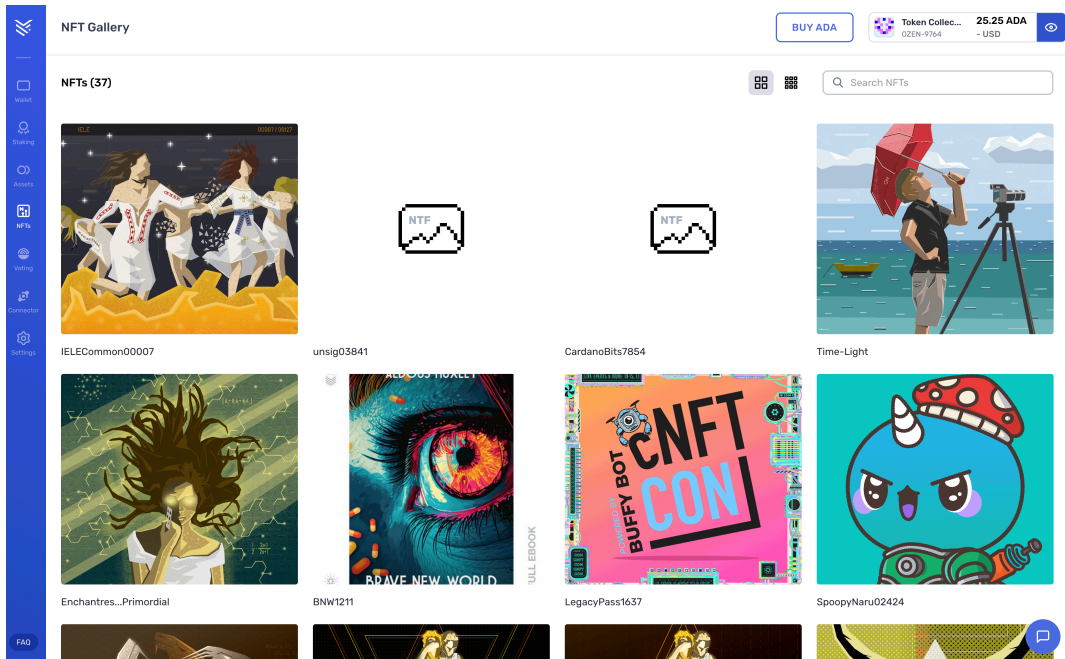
Wallet
Staking
Assets
NFTs
Voting
Connector
Settings
FAQ

NFT Gallery

BUY ADA

Token Collec...
0ZEN-9764

25.25 ADA
- USD

NFTs (37)

Search NFTs

IELE
00007 / 00127

IELECommon00007

NTF

unsig03841

NTF

CardanoBits7854

Time-Light

Enchantres...Primordial

ALDOUS HUXLEY
BRAVE NEW WORLD
FULL EBOOK

BNW1211

CNFT CON
BUFFY BOT

LegacyPass1637

SpoopyNaru02424